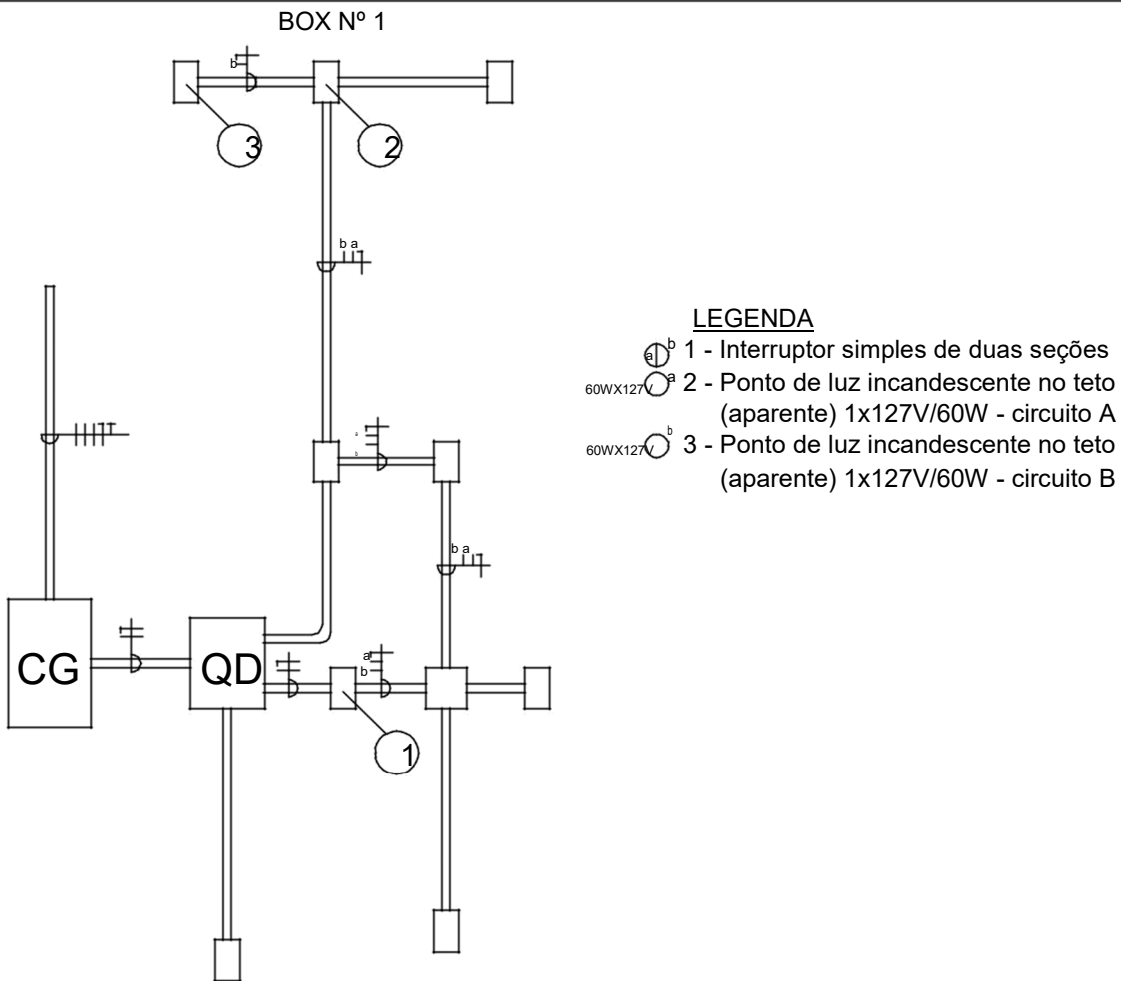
BOX Nº 1

b

3

2

b a

a
b

b a

CG

QD

a
b

1

LEGENDA

a b 1 - Interruptor simples de duas seções

60WX127V a 2 - Ponto de luz incandescente no teto (aparente) 1x127V/60W - circuito A

60WX127V b 3 - Ponto de luz incandescente no teto (aparente) 1x127V/60W - circuito B